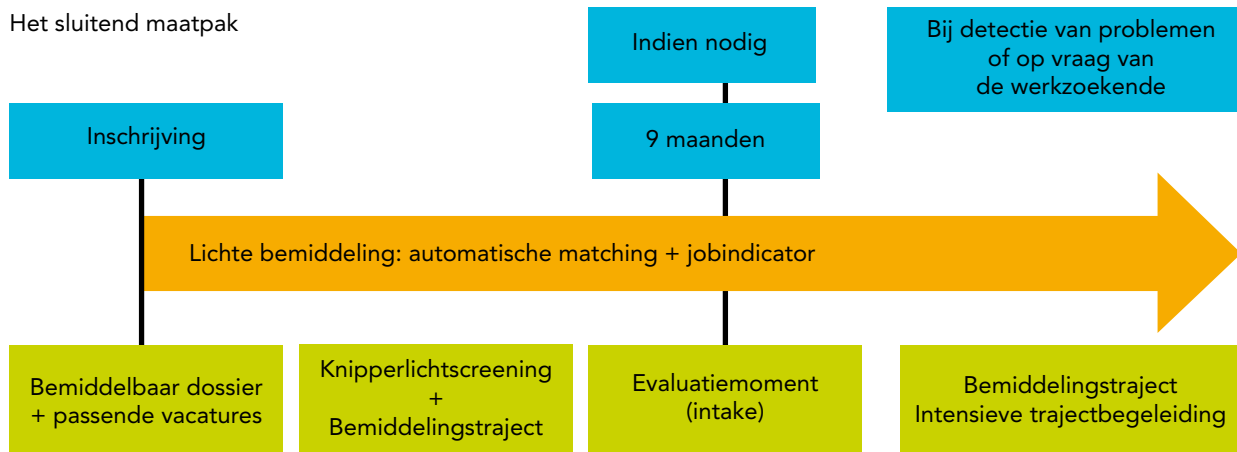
Het sluitend maatpak

Indien nodig

Bij detectie van problemen of op vraag van de werkzoekende

Inschrijving

9 maanden

Lichte bemiddeling: automatische matching + jobindicator

Bemiddelbaar dossier + passende vacatures

Knipperlichtscreening + Bemiddelingstraject

Evaluatiemoment (intake)

Bemiddelingstraject Intensieve trajectbegeleiding